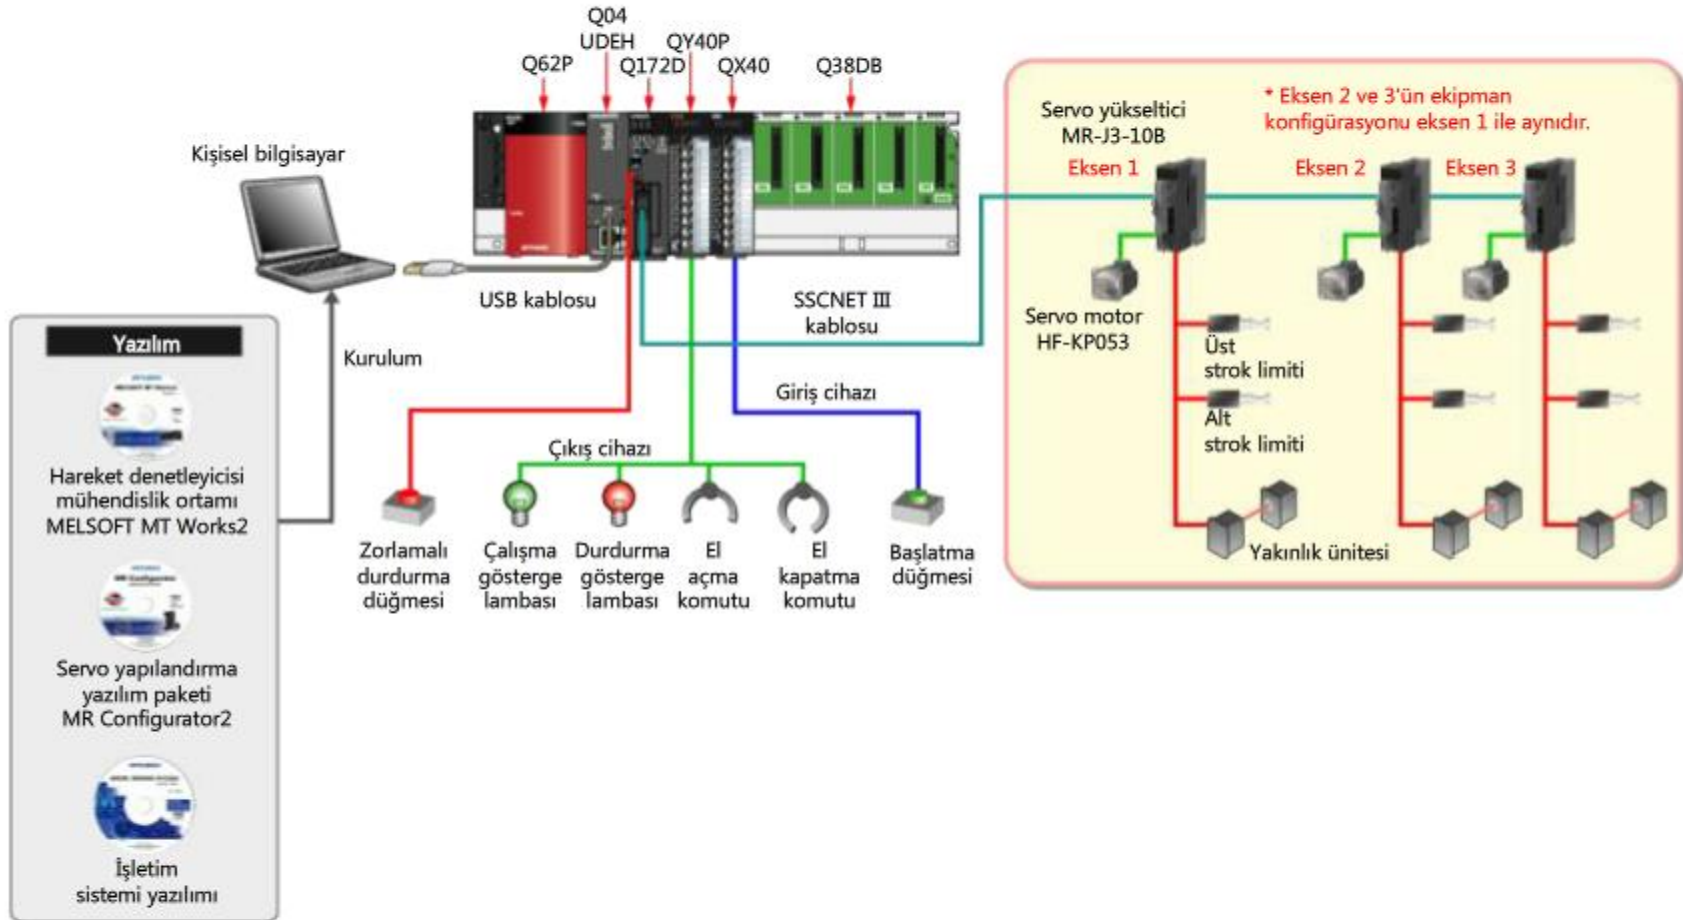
Q04
UDEH
QY40P
Q62P
Q172D
QX40
Q38DB

Kişisel bilgisayar

USB kablosu

SSCNET III kablosu

Kurulum

Yazılım

Hareket denetleyicisi mühendislik ortamı MELSOFT MT Works2

Servo yapılandırma yazılım paketi MR Configurator2

İşletim sistemi yazılımı

Giriş cihazı

Çıkış cihazı

Zorlamalı durdurma düğmesi

Çalışma gösterge lambası

Durdurma gösterge lambası

El açma komutu

El kapatma komutu

Başlatma düğmesi

Servo yükseltici MR-J3-10B

* Eksen 2 ve 3'ün ekipman konfigürasyonu eksen 1 ile aynıdır.

Eksen 1
Eksen 2
Eksen 3

Servo motor HF-KP053

Üst strok limiti

Alt strok limiti

Yakınlık ünitesi